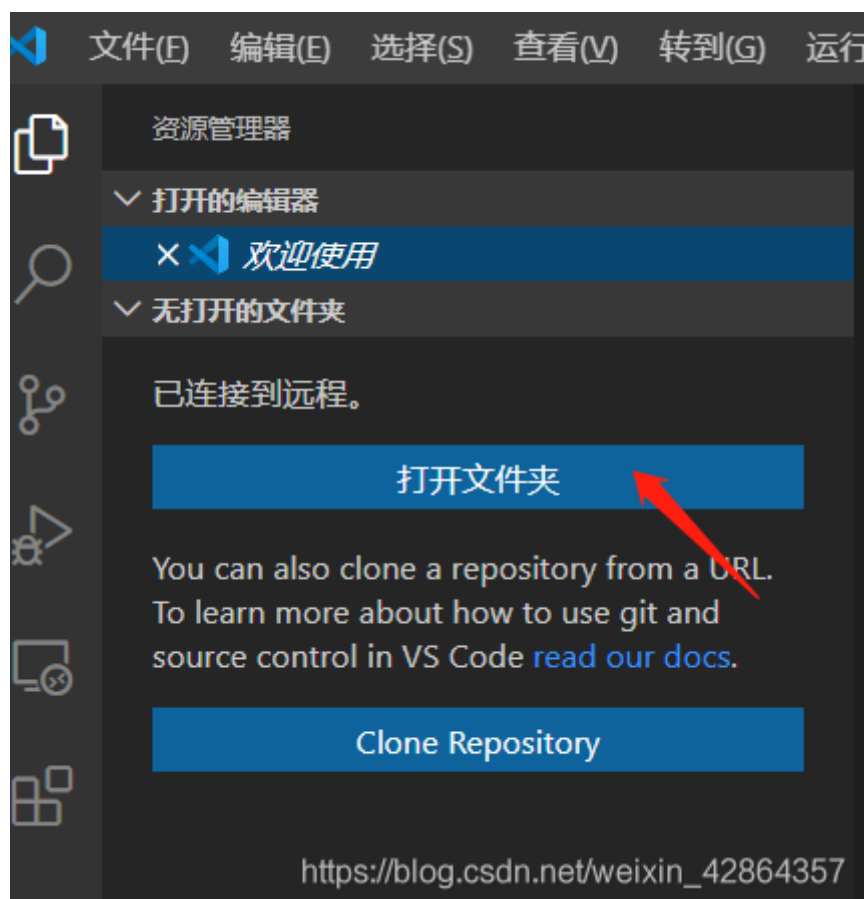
文件(F) 编辑(E) 选择(S) 查看(V) 转到(G) 运行

资源管理器

打开的编辑器

× 欢迎使用

无打开的文件夹

已连接到远程。

打开文件夹

You can also clone a repository from a URL. To learn more about how to use git and source control in VS Code read our docs.

Clone Repository

https://blog.csdn.net/weixin_42864357